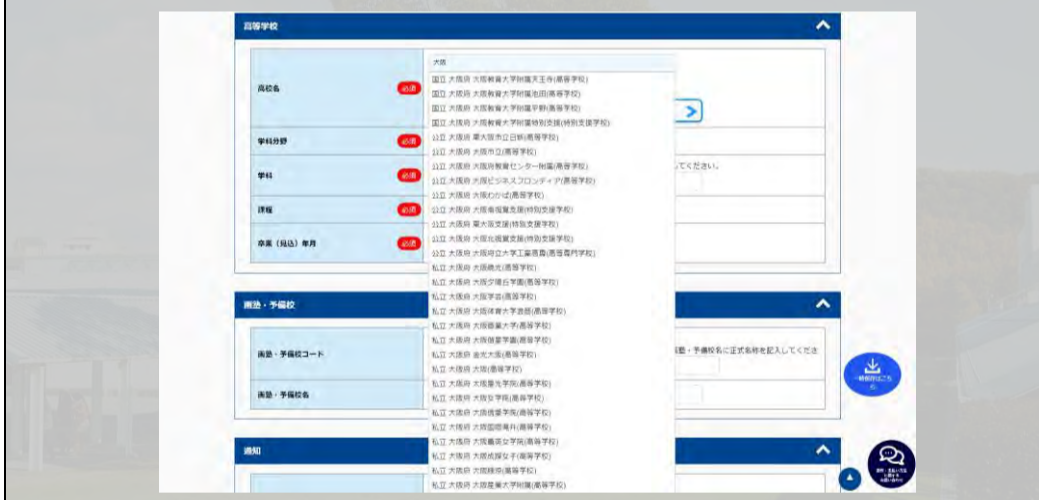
高等学校

高校名 必須
学科分野 必須
学科 必須
課程 必須
卒業（見込）年月 必須

大阪
国立 大阪府 大阪教育大学附属天王寺(高等学校)
国立 大阪府 大阪教育大学附属池田(高等学校)
国立 大阪府 大阪教育大学附属平野(高等学校)
国立 大阪府 大阪教育大学附属特別支援(特別支援学校)
公立 大阪府 東大阪市立日新(高等学校)
公立 大阪府 大阪市立(高等学校)
公立 大阪府 大阪府教育センター附属(高等学校)
公立 大阪府 大阪ビジネスフロンティア(高等学校)
公立 大阪府 大阪わかば(高等学校)
公立 大阪府 大阪南視覚支援(特別支援学校)
公立 大阪府 東大阪支援(特別支援学校)
公立 大阪府 大阪北視覚支援(特別支援学校)
公立 大阪府 大阪府立大学工業高専(高等専門学校)
私立 大阪府 大阪桐蔭(高等学校)
私立 大阪府 大阪夕陽丘学園(高等学校)
私立 大阪府 大阪学芸(高等学校)
私立 大阪府 大阪体育大学浪商(高等学校)
私立 大阪府 大阪商業大学(高等学校)
私立 大阪府 大阪偕星学園(高等学校)
私立 大阪府 金光大阪(高等学校)
私立 大阪府 大阪(高等学校)
私立 大阪府 大阪星光学院(高等学校)
私立 大阪府 大阪女学院(高等学校)
私立 大阪府 大阪信愛学院(高等学校)
私立 大阪府 大阪国際滝井(高等学校)
私立 大阪府 大阪薫英女学院(高等学校)
私立 大阪府 大阪成蹊女子(高等学校)
私立 大阪府 大阪緑涼(高等学校)
私立 大阪府 大阪産業大学附属(高等学校)

してください。

塾・予備校

塾・予備校コード
塾・予備校名

塾・予備校名に正式名称を記入してくださ

一括資料はこちら

通知